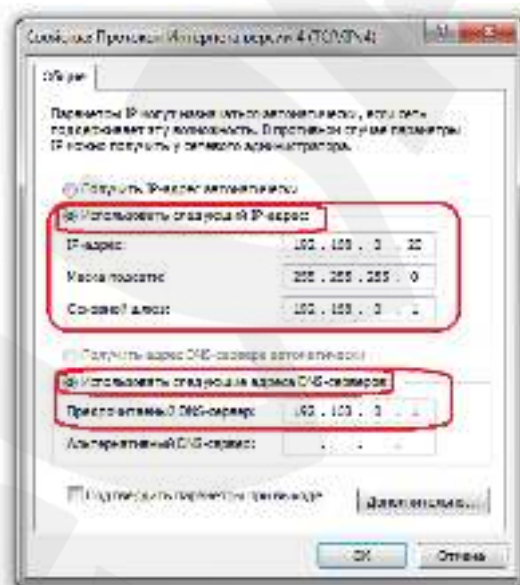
Свойства: Протокол Интернета версии 4 (TCP/IPv4)

Общие

Параметры IP могут назначаться автоматически, если сеть поддерживает эту возможность. В противном случае параметры IP можно получить у сетевого администратора.

Получить IP-адрес автоматически

Использовать следующий IP-адрес:

IP-адрес: 192 . 168 . 0 . 20

Маска подсети: 255 . 255 . 255 . 0

Основной шлюз: 192 . 168 . 0 . 1

Получить адрес DNS-сервера автоматически

Использовать следующие адреса DNS-серверов:

Предпочитаемый DNS-сервер: 192 . 168 . 0 . 1

Альтернативный DNS-сервер: . . .

Подтвердить параметры при выходе

Дополнительно...

ОК

Отмена